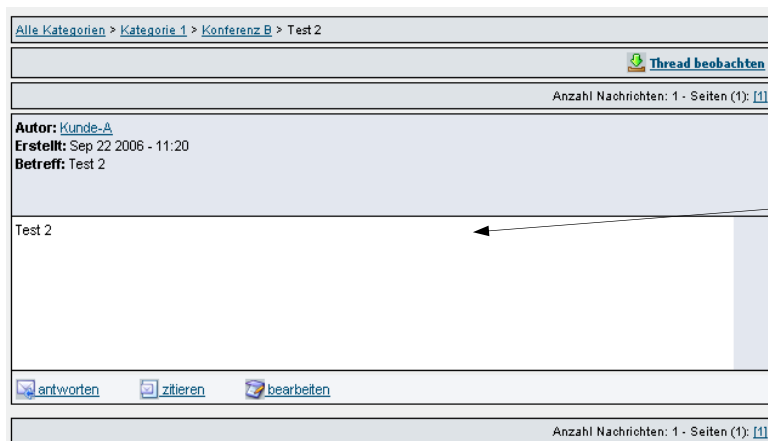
Alle Kategorien > Kategorie 1 > Konferenz B > Test 2

Thread beobachten

Anzahl Nachrichten: 1 - Seiten (1): [1]

Autor: Kunde-A
Erstellt: Sep 22 2006 - 11:20
Betreff: Test 2

Test 2

antworten zitieren bearbeiten

Anzahl Nachrichten: 1 - Seiten (1): [1]